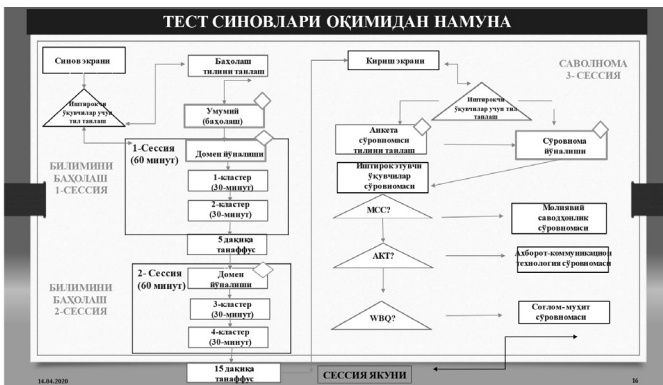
ТЕСТ СИНОВЛАРИ ОҚИМИДАН НАМУНА

Синов экрани

Баҳолаш тилини танлаш

Иштирокчи ўқувчилар учун тил танлаш

Умумий (баҳолаш)

БИЛИМИНИ БАҲОЛАШ 1-СЕССИЯ

1-Сессия (60 минут)

Домен йўналиши

1-кластер (30-минут)

2-кластер (30-минут)

5 дақиқа танаффус

БИЛИМИНИ БАҲОЛАШ 2-СЕССИЯ

2- Сессия (60 минут)

Домен йўналиши

3-кластер (30-минут)

4-кластер (30-минут)

15 дақиқа танаффус

Кириш экрани

САВОЛНОМА 3- СЕССИЯ

Иштирокчи ўқувчилар учун тил танлаш

Анкета сўровномаси тилини танлаш

Сўровнома йўналиши

Иштирокэтувчи ўқувчилар сўровномаси

МСС?

Молиявий саводхонлик сўровномаси

АКТ?

Ахборот-коммуникацион технология сўровномаси

WBQ?

Соғлом-муҳит сўровномаси

СЕССИЯ ЯКУНИ

16.04.2020

16